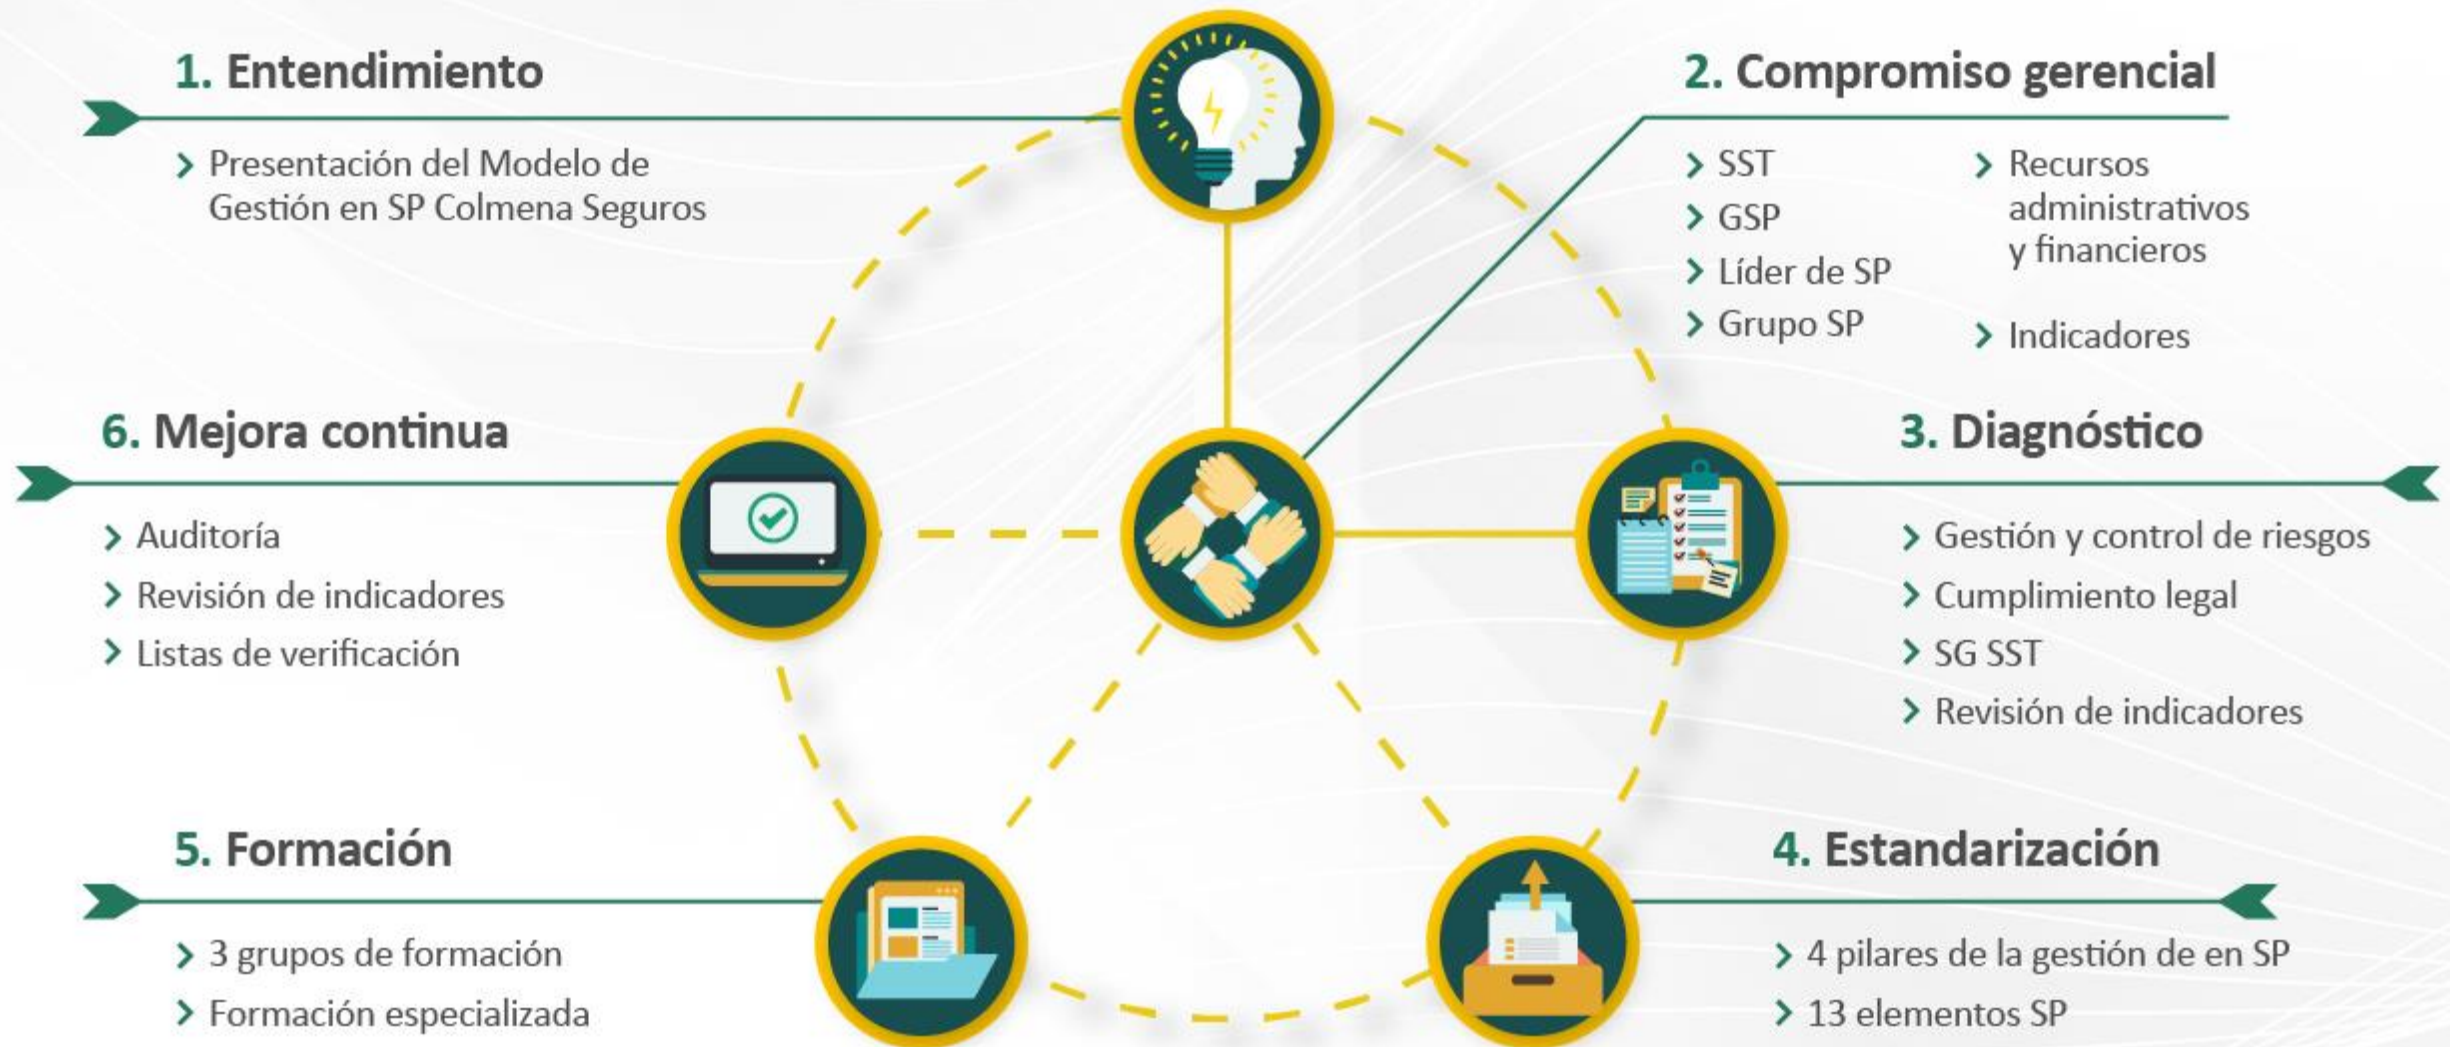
1. Entendimiento

› Presentación del Modelo de Gestión en SP Colmena Seguros

2. Compromiso gerencial

› SST
› GSP
› Líder de SP
› Grupo SP

› Recursos administrativos y financieros

› Indicadores

6. Mejora continua

› Auditoría
› Revisión de indicadores
› Listas de verificación

3. Diagnóstico

› Gestión y control de riesgos
› Cumplimiento legal
› SG SST
› Revisión de indicadores

5. Formación

› 3 grupos de formación
› Formación especializada

4. Estandarización

› 4 pilares de la gestión de en SP
› 13 elementos SP